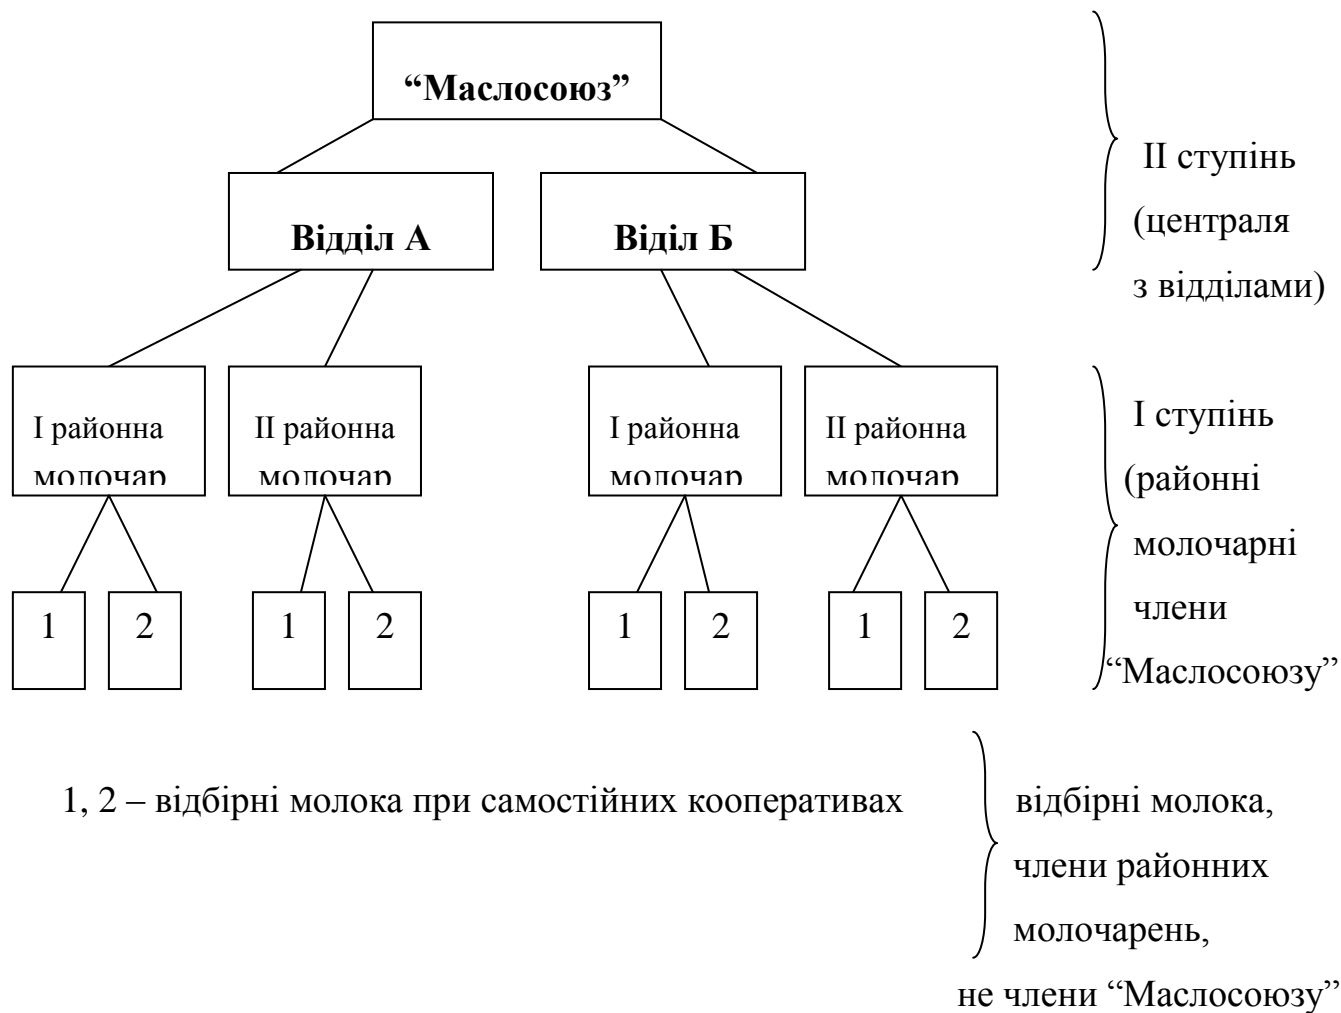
"Маслосоюз"

Відділ А

Віділ Б

II ступінь (централя з відділами)

I районна молочар

II районна молочар

I районна молочар

II районна молочар

I ступінь (районні молочарні члени "Маслосоюзу"

1 2 1 2 1 2 1 2

1, 2 – відбірні молока при самостійних кооперативах

відбірні молока, члени районних молочарень, не члени "Маслосоюзу"